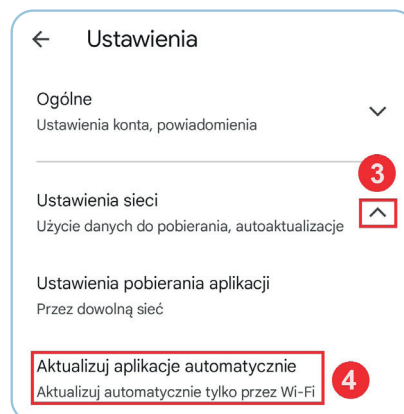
← Ustawienia

Ogólne
Ustawienia konta, powiadomienia

Ustawienia sieci
Użycie danych do pobierania, autoaktualizacje

3

Ustawienia pobierania aplikacji
Przez dowolną sieć

Aktualizuj aplikacje automatycznie
Aktualizuj automatycznie tylko przez Wi-Fi

4